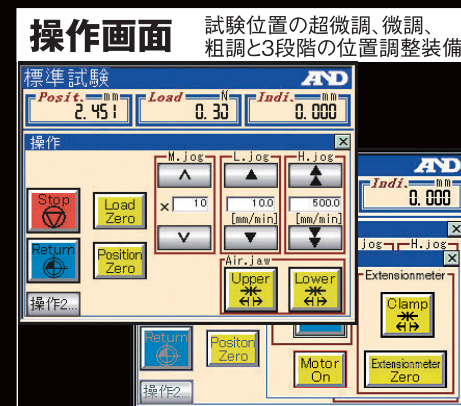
操作画面

試験位置の超微調、微調、粗調と3段階の位置調整装備

標準試験
A&D
Posit. mm 2.451
Load N 0.33
Indi. mm 0.000

操作
Stop
Load Zero
Return
Position Zero
M.jog
×
10
L.jog
10.0
[mm/min]
H.jog
500.0
[mm/min]
Air.jaw
Upper
Lower
操作2...

A&D
Indi. mm 0.000
jog
H.jog
Extensionmeter
Clamp
Return
Positon Zero
Motor On
Extensionmeter Zero
操作2...